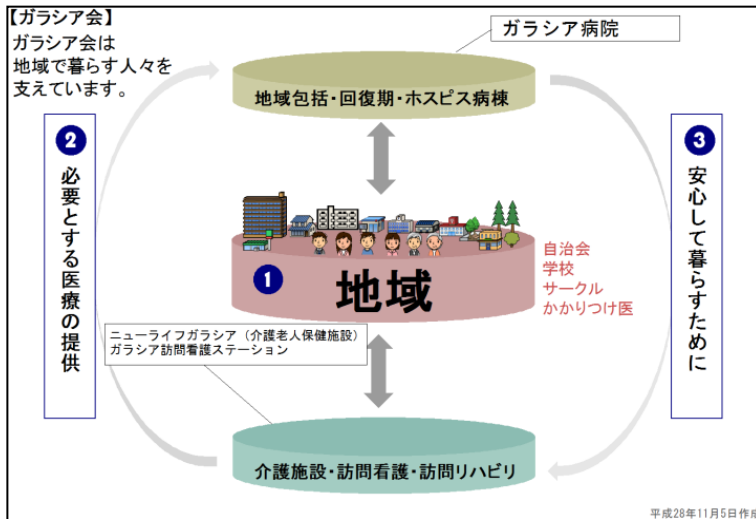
【ガラシア会】
ガラシア会は
地域で暮らす人々を
支えています。

ガラシア病院

地域包括・回復期・ホスピス病棟

2
必要とする医療の提供

3
安心して暮らすために

1
地域

自治会
学校
サークル
かかりつけ医

ニューライフガラシア（介護老人保健施設）
ガラシア訪問看護ステーション

介護施設・訪問看護・訪問リハビリ

平成28年11月5日作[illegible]